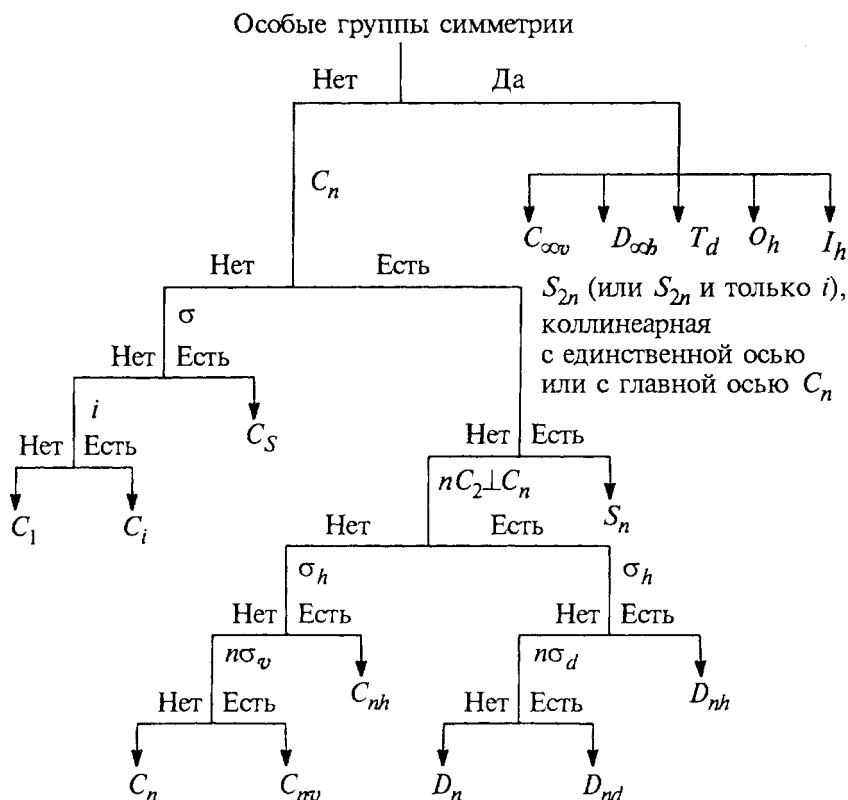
Особые группы симметрии

Нет

Да

$C_n$

$C_{\infty v}$ $D_{\infty h}$ $T_d$ $O_h$ $I_h$

Нет

Есть

$S_{2n}$ (или $S_{2n}$ и только $i$), коллинеарная с единственной осью или с главной осью $C_n$

$\sigma$

Нет

Есть

$i$

$C_S$

Нет

Есть

Нет

Есть

$C_1$ $C_i$

$nC_2 \perp C_n$

$S_n$

Нет

Есть

$\sigma_h$

$\sigma_h$

Нет

Есть

Нет

Есть

$n\sigma_v$

$C_{nh}$

$n\sigma_d$

$D_{nh}$

Нет

Есть

Нет

Есть

$C_n$ $C_{nv}$ $D_n$ $D_{nd}$